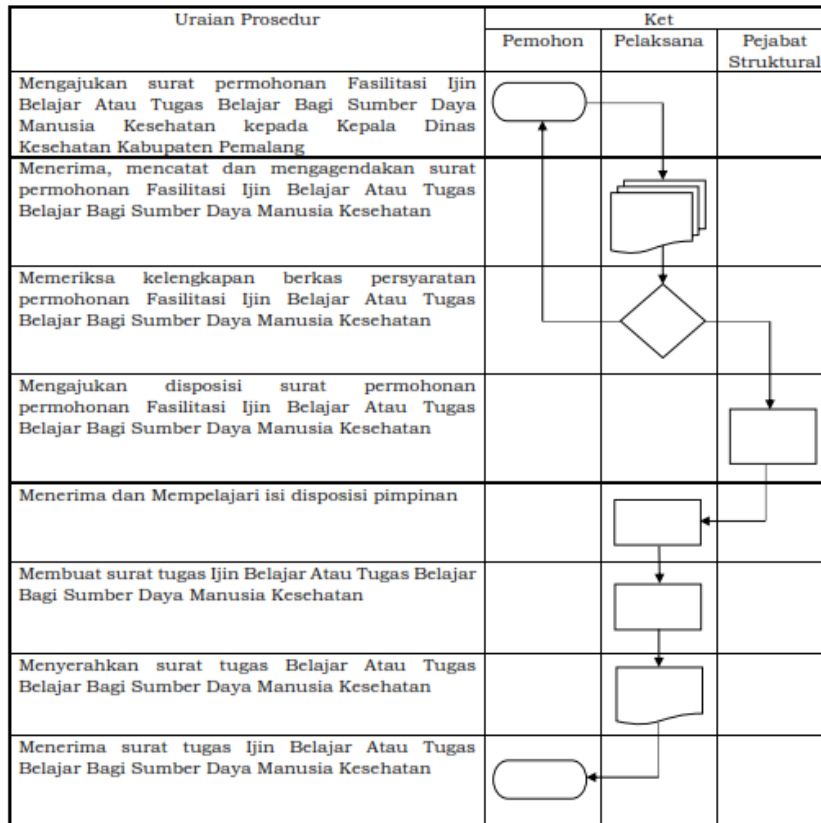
| Uraian Prosedur | Ket | | |
|---|---|---|---|
| | Pemohon | Pelaksana | Pejabat Struktural |
| Mengajukan surat permohonan Fasilitasi Ijin Belajar Atau Tugas Belajar Bagi Sumber Daya Manusia Kesehatan kepada Kepala Dinas Kesehatan Kabupaten Pemalang | | | |
| Menerima, mencatat dan mengagendakan surat permohonan Fasilitasi Ijin Belajar Atau Tugas Belajar Bagi Sumber Daya Manusia Kesehatan | | | |
| Memeriksa kelengkapan berkas persyaratan permohonan Fasilitasi Ijin Belajar Atau Tugas Belajar Bagi Sumber Daya Manusia Kesehatan | | | |
| Mengajukan disposisi surat permohonan permohonan Fasilitasi Ijin Belajar Atau Tugas Belajar Bagi Sumber Daya Manusia Kesehatan | | | |
| Menerima dan Mempelajari isi disposisi pimpinan | | | |
| Membuat surat tugas Ijin Belajar Atau Tugas Belajar Bagi Sumber Daya Manusia Kesehatan | | | |
| Menyerahkan surat tugas Belajar Atau Tugas Belajar Bagi Sumber Daya Manusia Kesehatan | | | |
| Menerima surat tugas Ijin Belajar Atau Tugas Belajar Bagi Sumber Daya Manusia Kesehatan | | | |